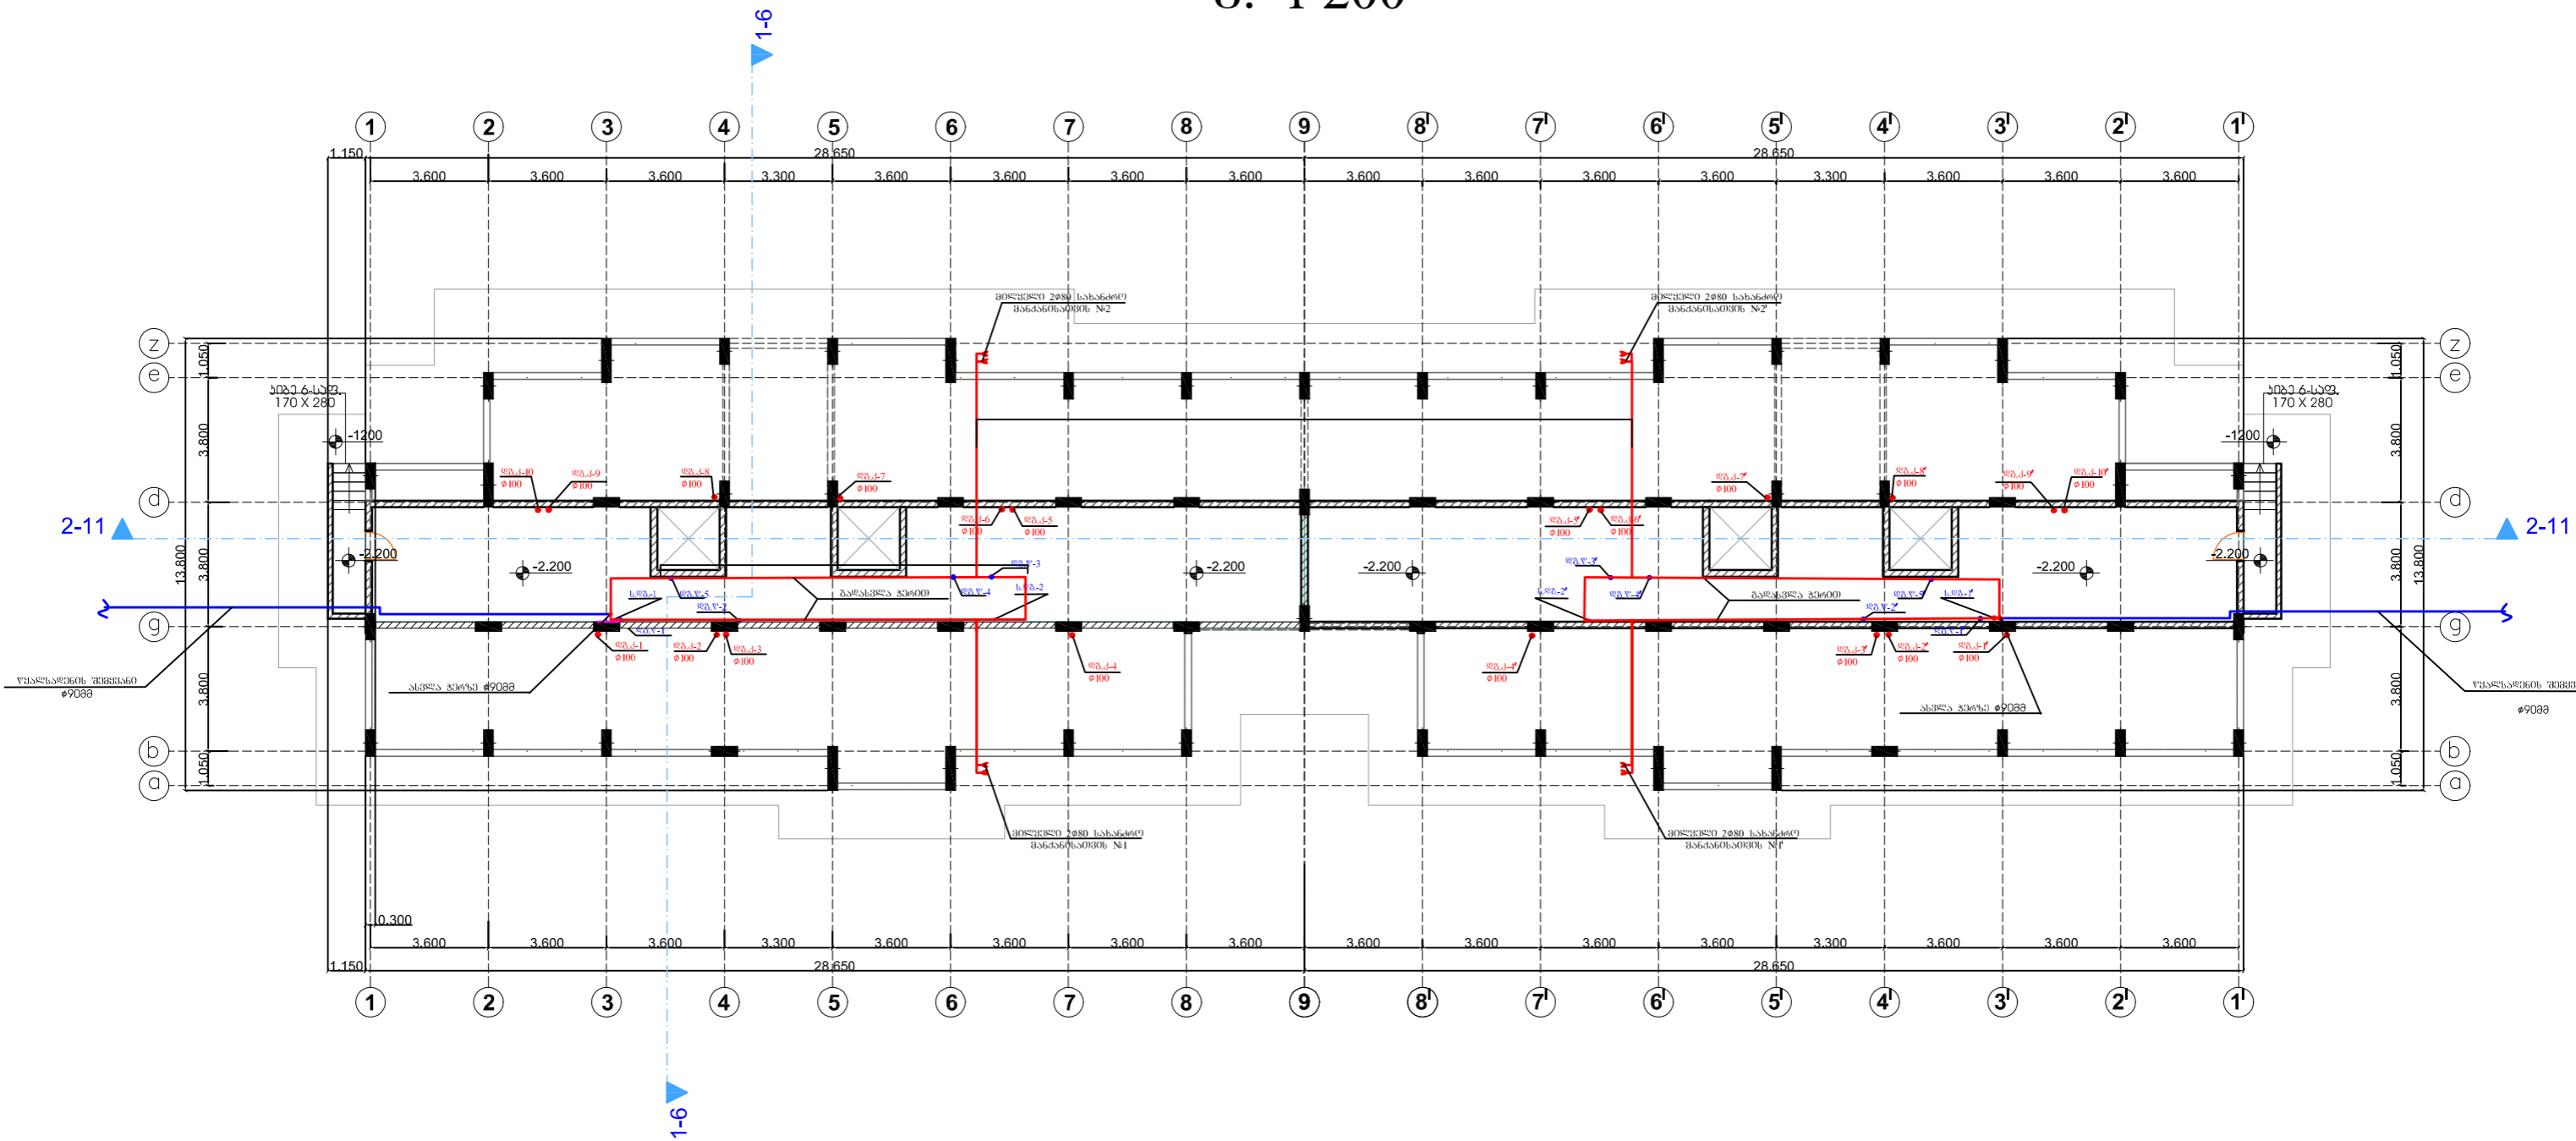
მ: 1:200

1-6

1 2 3 4 5 6 7 8 9 8' 7' 6' 5' 4' 3' 2' 1'

1.150
28.650
28.650
3.600 3.600 3.600 3.300 3.600 3.600 3.600 3.600 3.600 3.600 3.600 3.600 3.300 3.600 3.600 3.600

z
e
d
g
b
a

1.050
3.800
3.800
13.800
3.800
1.050

ჯიბე 6-სდ.
170 X 280
-1200
-2.200
-2.200
-2.200
-2.200
-2.200
-2.200
-1200
ჯიბე 6-სდ.
170 X 280

2-11
2-11

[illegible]
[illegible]

ϕ100

წყალსადენის შემყვანი
ϕ90მმ
ახალი კორპ ϕ90მმ
წყალსადენის შემყვანი
ϕ90მმ
ახალი კორპ ϕ90მმ

0.300
3.600 3.600 3.600 3.300 3.600 3.600 3.600 3.600 3.600 3.600 3.600 3.600 3.300 3.600 3.600 3.600
1.150
28.650
28.650

1 2 3 4 5 6 7 8 9 8' 7' 6' 5' 4' 3' 2' 1'

1-6